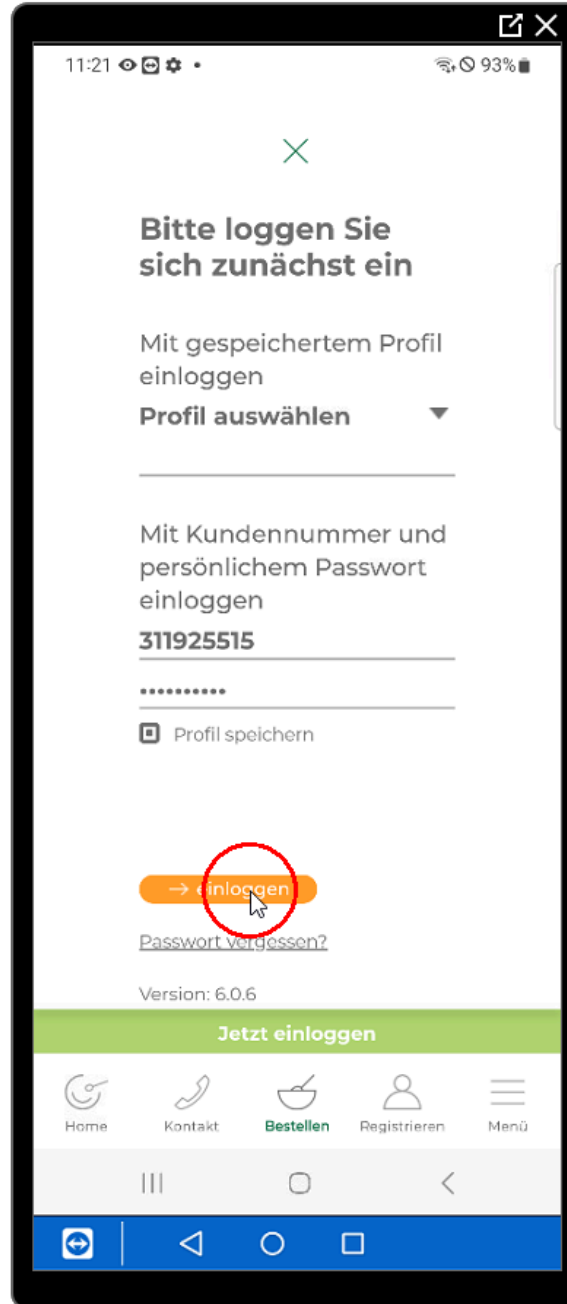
11:21 93%

Bitte loggen Sie sich zunächst ein

Mit gespeichertem Profil einloggen

Profil auswählen

Mit Kundennummer und persönlichem Passwort einloggen

311925515

••••••••••

Profil speichern

→ einloggen

Passwort vergessen?

Version: 6.0.6

Jetzt einloggen

Home Kontakt Bestellen Registrieren Menü